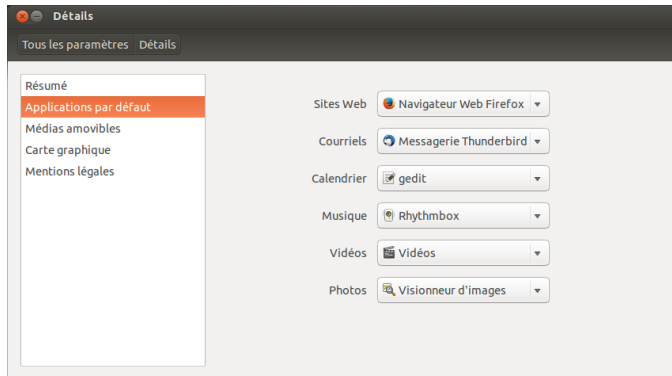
Détails

Tous les paramètres Détails

Résumé
Applications par défaut
Médias amovibles
Carte graphique
Mentions légales

Sites Web Navigateur Web Firefox
Courriels Messagerie Thunderbird
Calendrier gedit
Musique Rhythmbox
Vidéos Vidéos
Photos Visionneur d'images